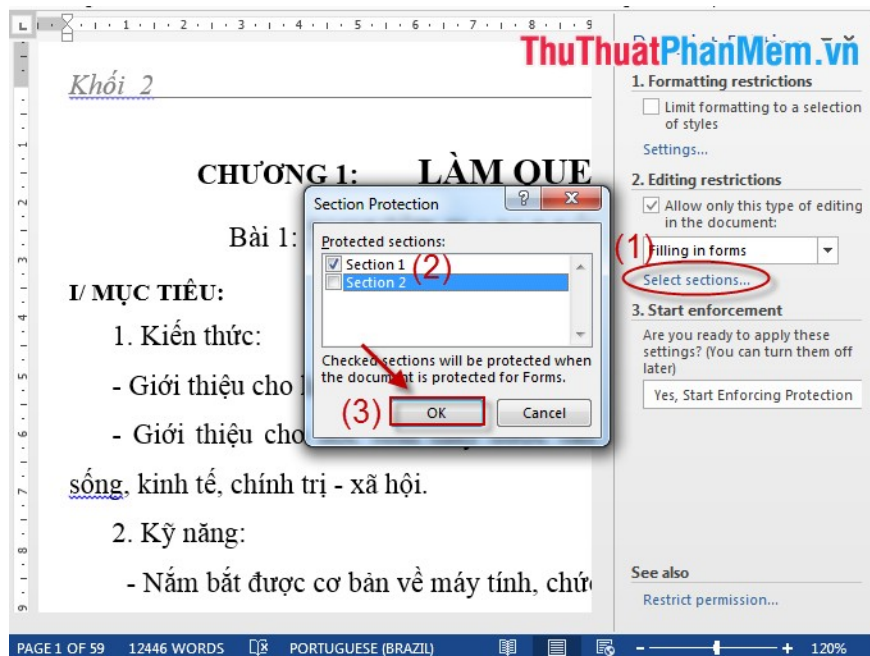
ThuThuatPhanMem.vn

Khối 2

CHƯƠNG 1: LÀM QUE

Bài 1:

I/ MỤC TIÊU:

1. Kiến thức:

- Giới thiệu cho

- Giới thiệu cho

sống, kinh tế, chính trị - xã hội.

2. Kỹ năng:

- Nắm bắt được cơ bản về máy tính, chức

Section Protection

Protected sections:

Section 1 (2)

Section 2

Checked sections will be protected when the document is protected for Forms.

(3) OK

Cancel

1. Formatting restrictions

Limit formatting to a selection of styles

Settings...

2. Editing restrictions

Allow only this type of editing in the document:

(1) Filling in forms

Select sections...

3. Start enforcement

Are you ready to apply these settings? (You can turn them off later)

Yes, Start Enforcing Protection

See also

Restrict permission...

PAGE 1 OF 59 12446 WORDS PORTUGUESE (BRAZIL) 120%